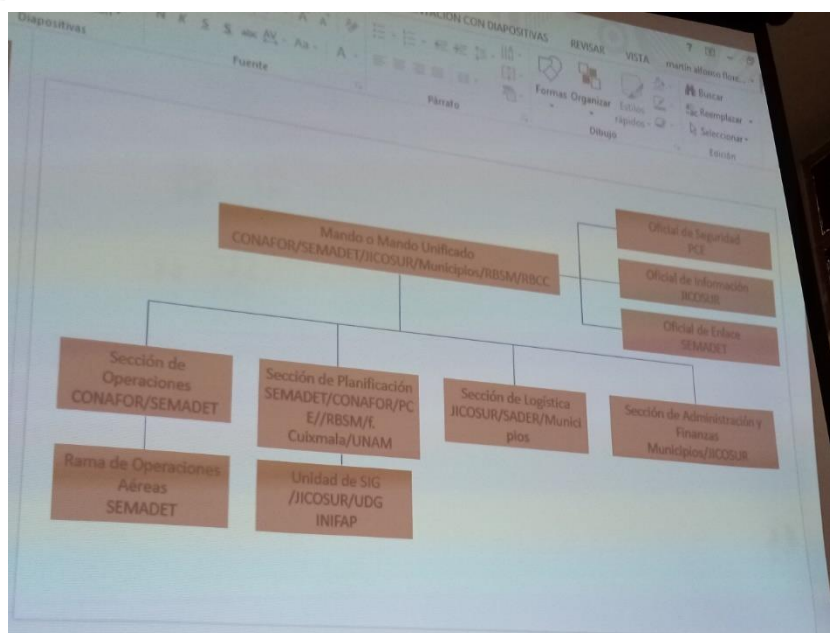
Diapositivas

N K S S abc AV Aa A A

Fuente

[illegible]ACION CON DIAPOSITIVAS REVISAR VISTA

martin alfonso flore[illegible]

Párrafo

Formas Organizar Estilos rápidos

Dibujo

Buscar

Reemplazar

Seleccionar

Edición

Mando o Mando Unificado
CONAFOR/SEMADET/JICOSUR/Municipios/RBSM/RBCC

Oficial de Seguridad
PCE

Oficial de Información
JICOSUR

Oficial de Enlace
SEMADET

Sección de Operaciones
CONAFOR/SEMADET

Sección de Planificación
SEMADET/CONAFOR/PCE//RBSM/f. Cuixmala/UNAM

Sección de Logística
JICOSUR/SADER/Municipios

Sección de Administración y Finanzas
Municipios/JICOSUR

Rama de Operaciones Aéreas
SEMADET

Unidad de SIG
/JICOSUR/UDG
INIFAP